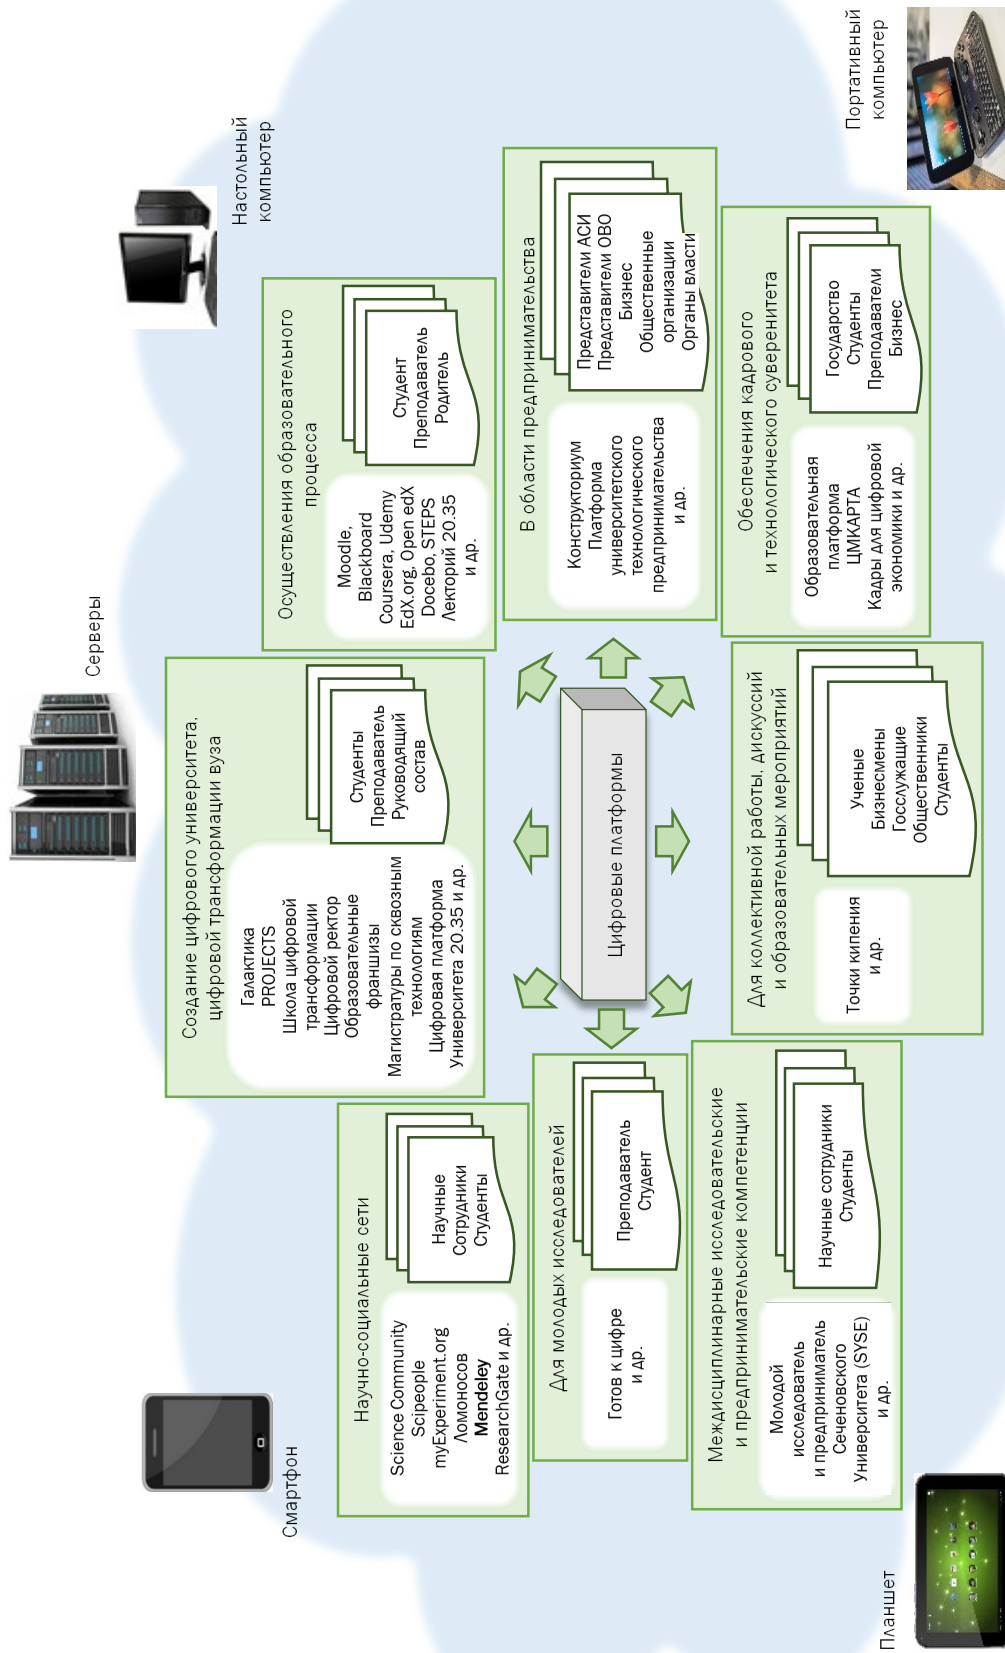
Портативный компьютер

Настольный компьютер

Серверы

Смартфон

Планшет

Цифровые платформы

Осуществления образовательного процесса

Moodle, Blackboard Coursera, Udemy EdX.org, Open edX Docebo, STEPS Лекторий 20.35 и др.

Студент Преподаватель Родитель

В области предпринимательства

Конструкториум Платформа университетского технологического предпринимательства и др.

Представители АСИ Представители ОВО Бизнес Общественные организации Органы власти

Обеспечения кадрового и технологического суверенитета

Образовательная платформа ЦМКАРТА Кадры для цифровой экономики и др.

Государство Студенты Преподаватели Бизнес

Создание цифрового университета, цифровой трансформации вуза

Галактика PROJECTS Школа цифровой трансформации Цифровой ректор Образовательные франшизы Магистратуры по сквозным технологиям Цифровая платформа Университета 20.35 и др.

Студенты Преподаватель Руководящий состав

Для коллективной работы, дискуссий и образовательных мероприятий

Точки кипения и др.

Ученые Бизнесмены Госслужащие Общественники Студенты

Научно-социальные сети

Science Community Scipeople myExperiment.org Ломоносов Mendeley ResearchGate и др.

Научные Сотрудники Студенты

Для молодых исследователей

Готов к цифре и др.

Преподаватель Студент

Междисциплинарные исследовательские и предпринимательские компетенции

Молодой исследователь и предприниматель Сеченовского Университета (SYSE) и др.

Научные сотрудники Студенты